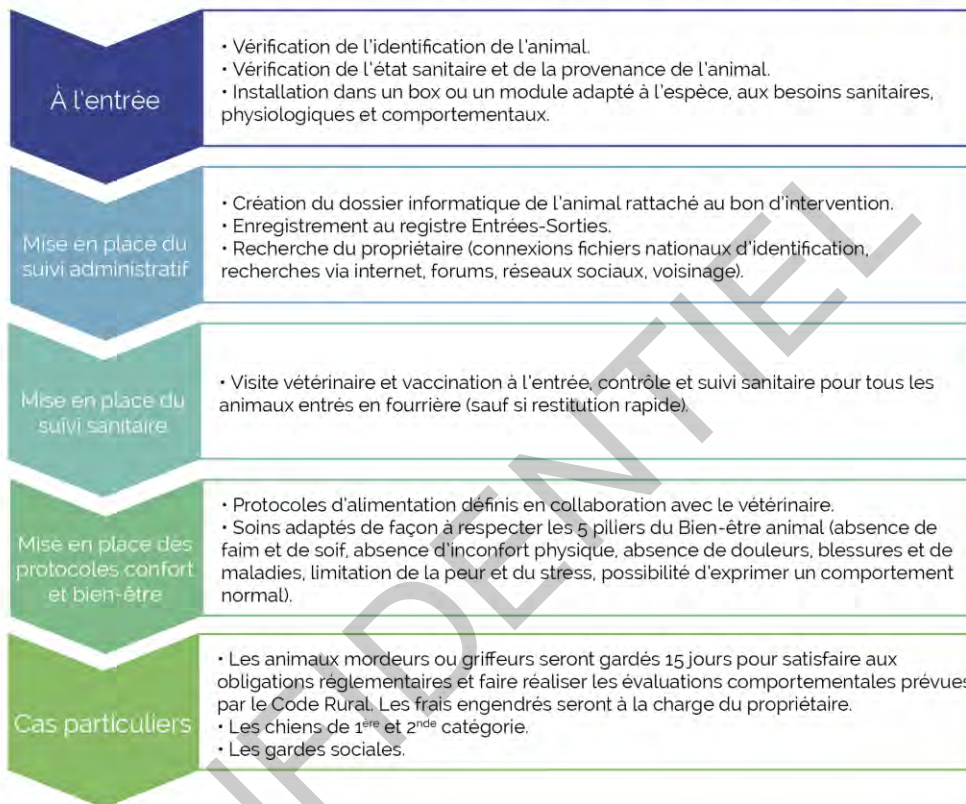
À l'entrée

• Vérification de l'identification de l'animal.
• Vérification de l'état sanitaire et de la provenance de l'animal.
• Installation dans un box ou un module adapté à l'espèce, aux besoins sanitaires, physiologiques et comportementaux.

Mise en place du suivi administratif

• Création du dossier informatique de l'animal rattaché au bon d'intervention.
• Enregistrement au registre Entrées-Sorties.
• Recherche du propriétaire (connexions fichiers nationaux d'identification, recherches via internet, forums, réseaux sociaux, voisinage).

Mise en place du suivi sanitaire

• Visite vétérinaire et vaccination à l'entrée, contrôle et suivi sanitaire pour tous les animaux entrés en fourrière (sauf si restitution rapide).

Mise en place des protocoles confort et bien-être

• Protocoles d'alimentation définis en collaboration avec le vétérinaire.
• Soins adaptés de façon à respecter les 5 piliers du Bien-être animal (absence de faim et de soif, absence d'inconfort physique, absence de douleurs, blessures et de maladies, limitation de la peur et du stress, possibilité d'exprimer un comportement normal).

Cas particuliers

• Les animaux mordeurs ou griffeurs seront gardés 15 jours pour satisfaire aux obligations réglementaires et faire réaliser les évaluations comportementales prévues par le Code Rural. Les frais engendrés seront à la charge du propriétaire.
• Les chiens de 1$^{ère}$ et 2$^{nde}$ catégorie.
• Les gardes sociales.

CONFIDENTIEL